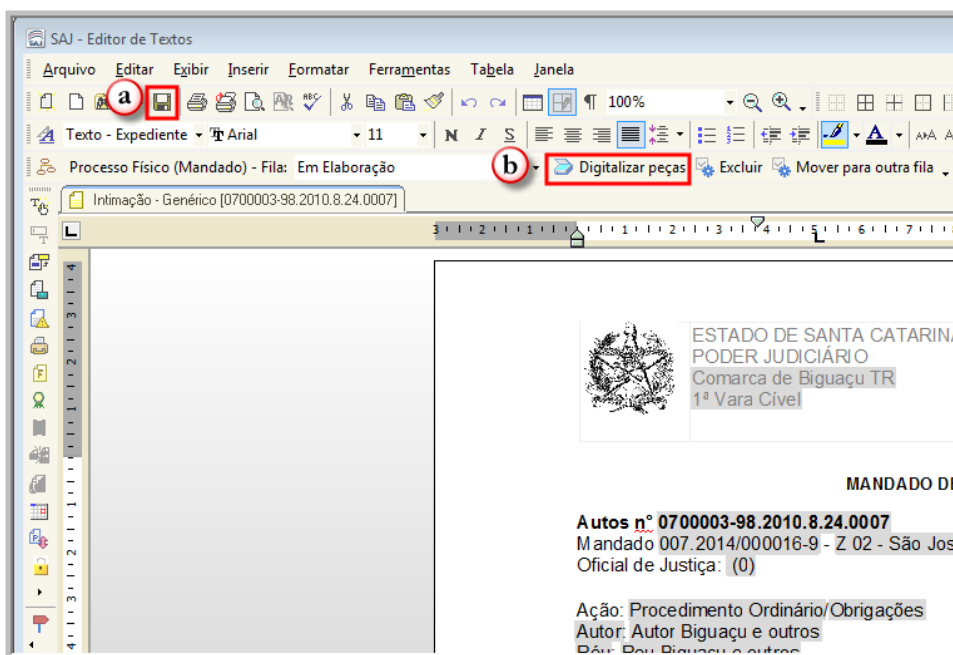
SAJ - Editor de Textos

Arquivo Editar Exibir Inserir Formatar Ferramentas Tabela Janela

a

100%

Texto - Expediente Arial 11 N I S

Processo Físico (Mandado) - Fila: Em Elaboração

b

Digitalizar peças Excluir Mover para outra fila

Intimação - Genérico [0700003-98.2010.8.24.0007]

ESTADO DE SANTA CATARINA
PODER JUDICIÁRIO
Comarca de Biguaçu TR
1ª Vara Cível

MANDADO D

Autos nº 0700003-98.2010.8.24.0007
Mandado 007.2014/000016-9 - Z 02 - São Jos
Oficial de Justiça: (0)

Ação: Procedimento Ordinário/Obrigações
Autor: Autor Biguaçu e outros
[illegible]